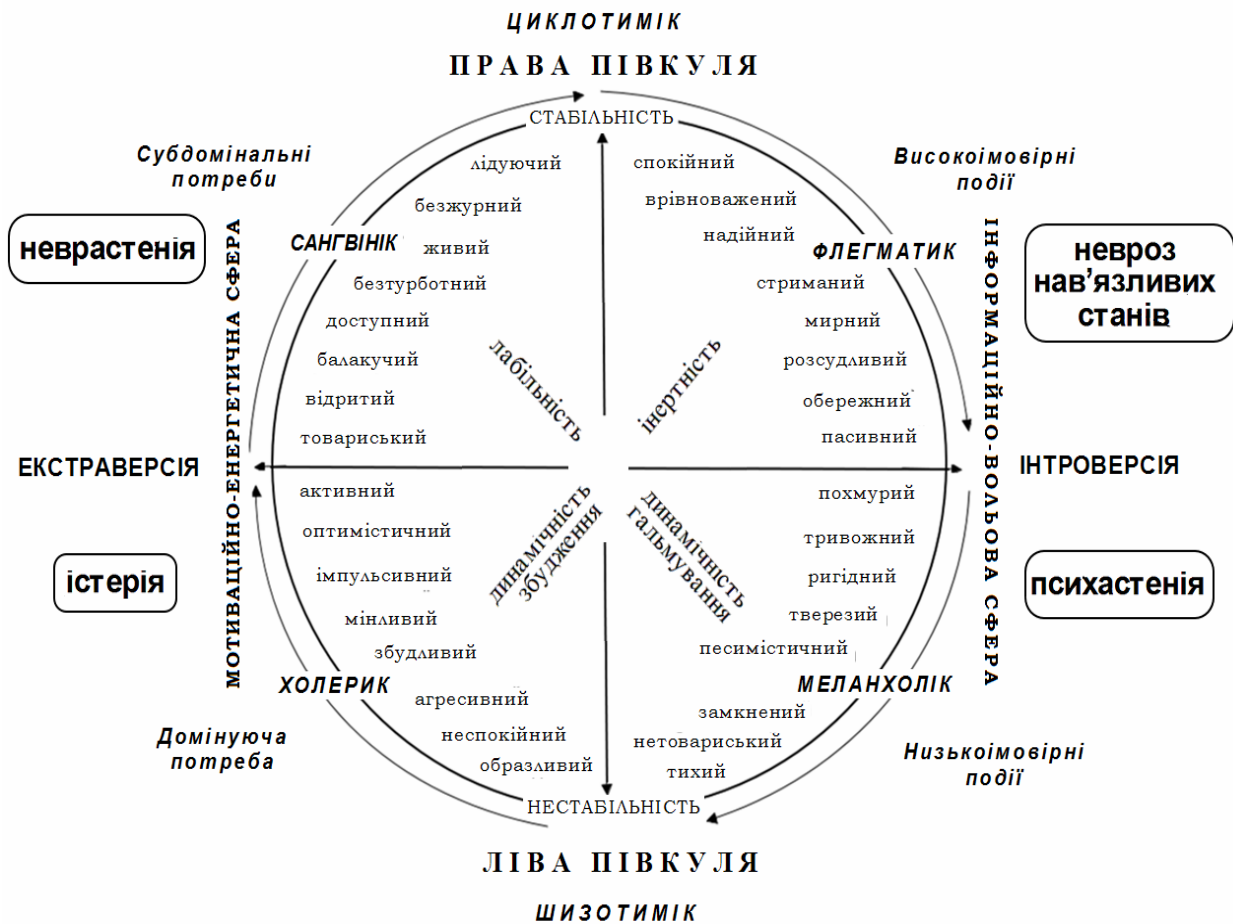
ЦИКЛОТИМІК

ПРАВА ПІВКУЛЯ

СТАБІЛЬНІСТЬ

Субдомінальні потреби

Високоімовірні події

невврастенія

невроз нав'язливих станів

САНГВІНІК

ФЛЕГМАТИК

лідуючий
безжурний
живий
безтурботний
доступний
балакучий
відритий
товариський

спокійний
врівноважений
надійний
стриманий
мирний
розсудливий
обережний
пасивний

лабільність

інертність

МОТИВАЦІЙНО-ЕНЕРГЕТИЧНА СФЕРА

ІНФОРМАЦІЙНО-ВОЛЬОВА СФЕРА

ЕКСТРАВЕРСІЯ

ІНТРОВЕРСІЯ

активний
оптимістичний
імпульсивний
мінливий
збудливий
агресивний
неспокійний
образливий

похмурий
тривожний
ригідний
тверезий
песимістичний
замкнений
нетовариський
тихий

динамічність збудження

динамічність гальмування

істерія

психастенія

ХОЛЕРИК

МЕЛАНХОЛІК

Домінуюча потреба

Низькоімовірні події

НЕСТАБІЛЬНІСТЬ

ЛІВА ПІВКУЛЯ

ШИЗОТИМІК